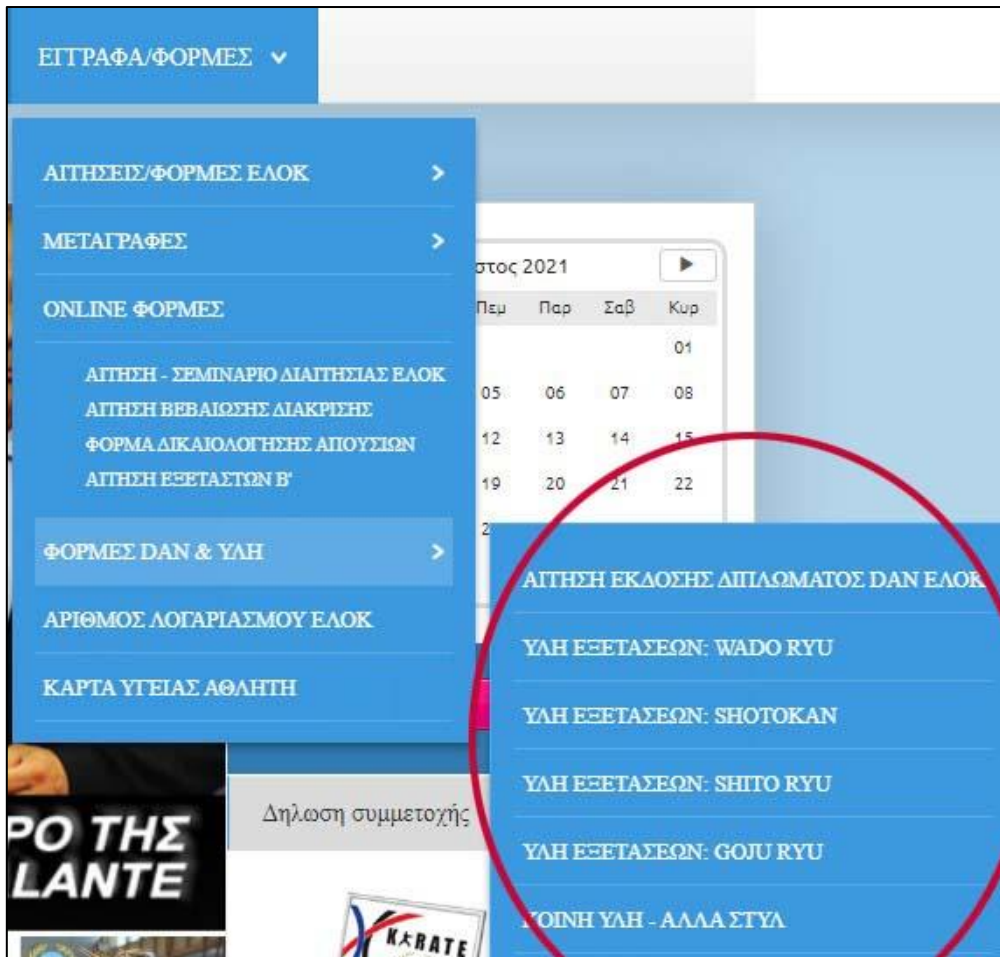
ΕΓΓΡΑΦΑ/ΦΟΡΜΕΣ

ΑΙΤΗΣΕΙΣ/ΦΟΡΜΕΣ ΕΛΟΚ

ΜΕΤΑΓΡΑΦΕΣ

ONLINE ΦΟΡΜΕΣ

ΑΙΤΗΣΗ - ΣΕΜΙΝΑΡΙΟ ΔΙΑΙΤΗΣΙΑΣ ΕΛΟΚ
ΑΙΤΗΣΗ ΒΕΒΑΙΩΣΗΣ ΔΙΑΚΡΙΣΗΣ
ΦΟΡΜΑ ΔΙΚΑΙΟΛΟΓΗΣΗΣ ΑΠΟΥΣΙΩΝ
ΑΙΤΗΣΗ ΕΞΕΤΑΣΤΩΝ Β'

ΦΟΡΜΕΣ DAN & ΥΛΗ

ΑΡΙΘΜΟΣ ΛΟΓΑΡΙΑΣΜΟΥ ΕΛΟΚ

ΚΑΡΤΑ ΥΓΕΙΑΣ ΑΘΛΗΤΗ

στος 2021

| Πεμ | Παρ | Σαβ | Κυρ |
|---|---|---|---|
| | | | 01 |
| 05 | 06 | 07 | 08 |
| 12 | 13 | 14 | 15 |
| 19 | 20 | 21 | 22 |

ΑΙΤΗΣΗ ΕΚΔΟΣΗΣ ΔΙΠΛΩΜΑΤΟΣ DAN ΕΛΟΚ

ΥΛΗ ΕΞΕΤΑΣΕΩΝ: WADO RYU

ΥΛΗ ΕΞΕΤΑΣΕΩΝ: SHOTOKAN

ΥΛΗ ΕΞΕΤΑΣΕΩΝ: SHITO RYU

ΥΛΗ ΕΞΕΤΑΣΕΩΝ: GOJU RYU

ΚΟΙΝΗ ΥΛΗ - ΑΛΛΑ ΣΤΥΛ

Δηλωση συμμετοχής

ΡΟ ΤΗΣ
LANTE

KARATE